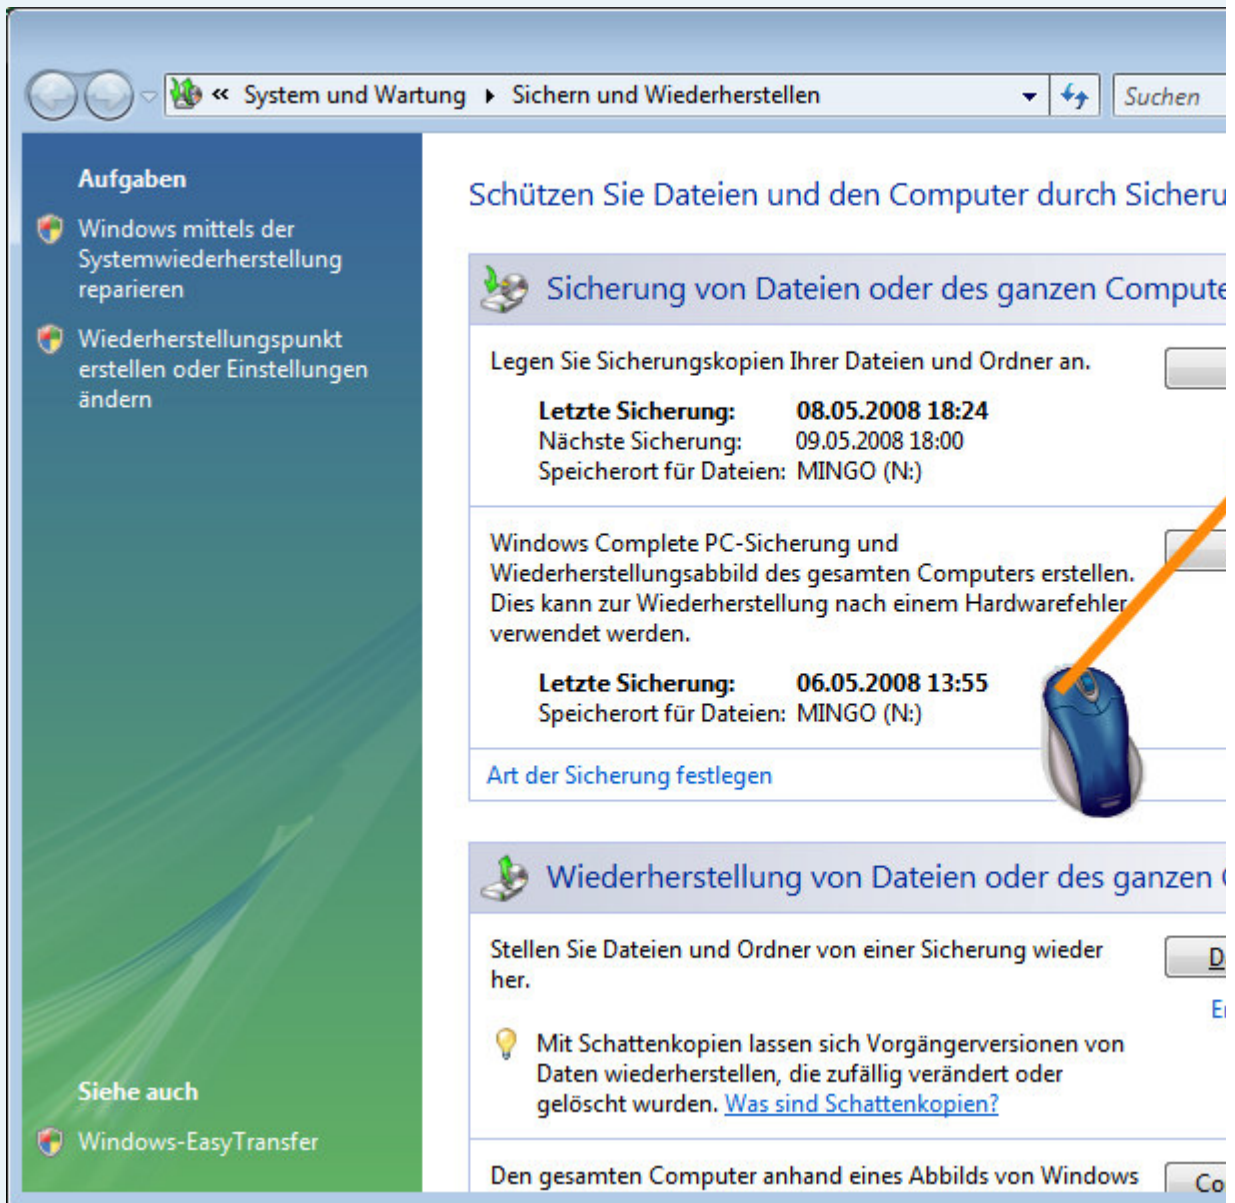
« System und Wartung ▸ Sichern und Wiederherstellen

Suchen

Aufgaben

Windows mittels der Systemwiederherstellung reparieren

Wiederherstellungspunkt erstellen oder Einstellungen ändern

Siehe auch

Windows-EasyTransfer

Schützen Sie Dateien und den Computer durch Sicheru

Sicherung von Dateien oder des ganzen Compute

Legen Sie Sicherungskopien Ihrer Dateien und Ordner an.

**Letzte Sicherung:** **08.05.2008 18:24**
Nächste Sicherung: 09.05.2008 18:00
Speicherort für Dateien: MINGO (N:)

Windows Complete PC-Sicherung und Wiederherstellungsabbild des gesamten Computers erstellen. Dies kann zur Wiederherstellung nach einem Hardwarefehler verwendet werden.

**Letzte Sicherung:** **06.05.2008 13:55**
Speicherort für Dateien: MINGO (N:)

Art der Sicherung festlegen

Wiederherstellung von Dateien oder des ganzen

Stellen Sie Dateien und Ordner von einer Sicherung wieder her.

D

Er

Mit Schattenkopien lassen sich Vorgängerversionen von Daten wiederherstellen, die zufällig verändert oder gelöscht wurden. Was sind Schattenkopien?

Den gesamten Computer anhand eines Abbilds von Windows

Co